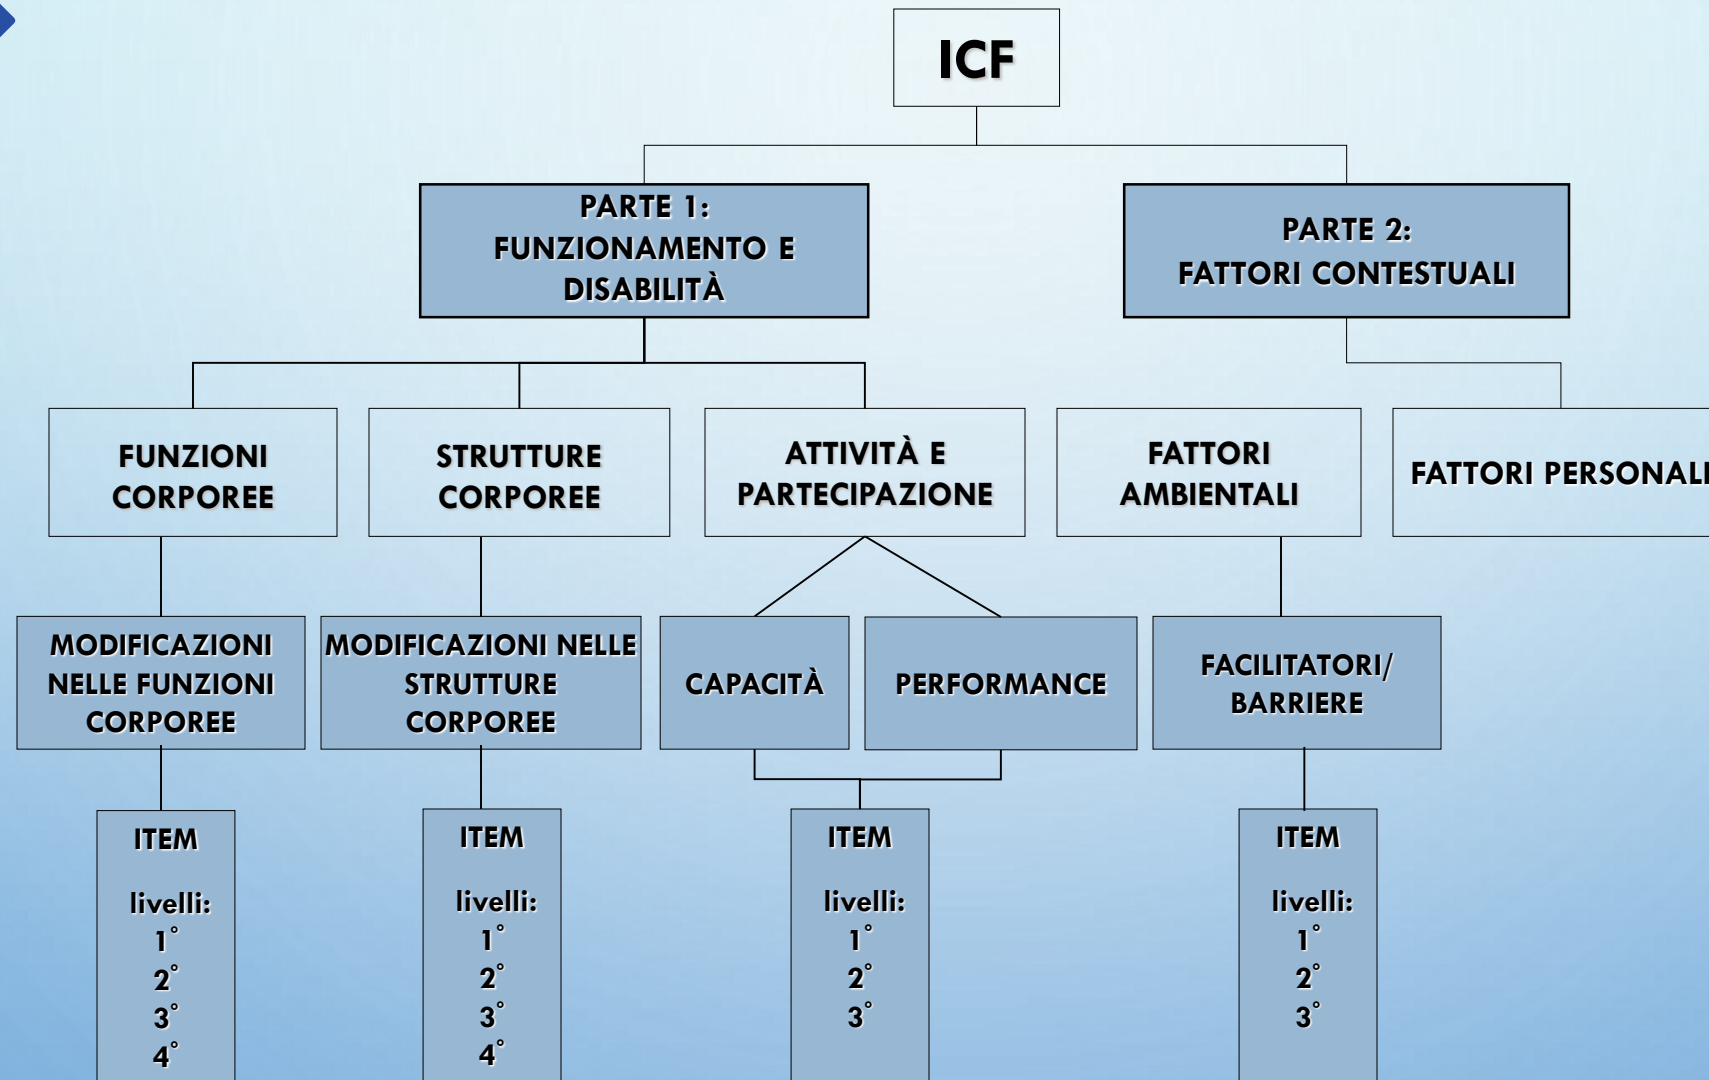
ICF

PARTE 1:
FUNZIONAMENTO E
DISABILITÀ

PARTE 2:
FATTORI CONTESTUALI

FUNZIONI CORPOREE

STRUTTURE CORPOREE

ATTIVITÀ E PARTECIPAZIONE

FATTORI AMBIENTALI

FATTORI PERSONAL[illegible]

MODIFICAZIONI NELLE FUNZIONI CORPOREE

MODIFICAZIONI NELLE STRUTTURE CORPOREE

CAPACITÀ

PERFORMANCE

FACILITATORI/ BARRIERE

ITEM
livelli:
1°
2°
3°
4°

ITEM
livelli:
1°
2°
3°
4°

ITEM
livelli:
1°
2°
3°

ITEM
livelli:
1°
2°
3°